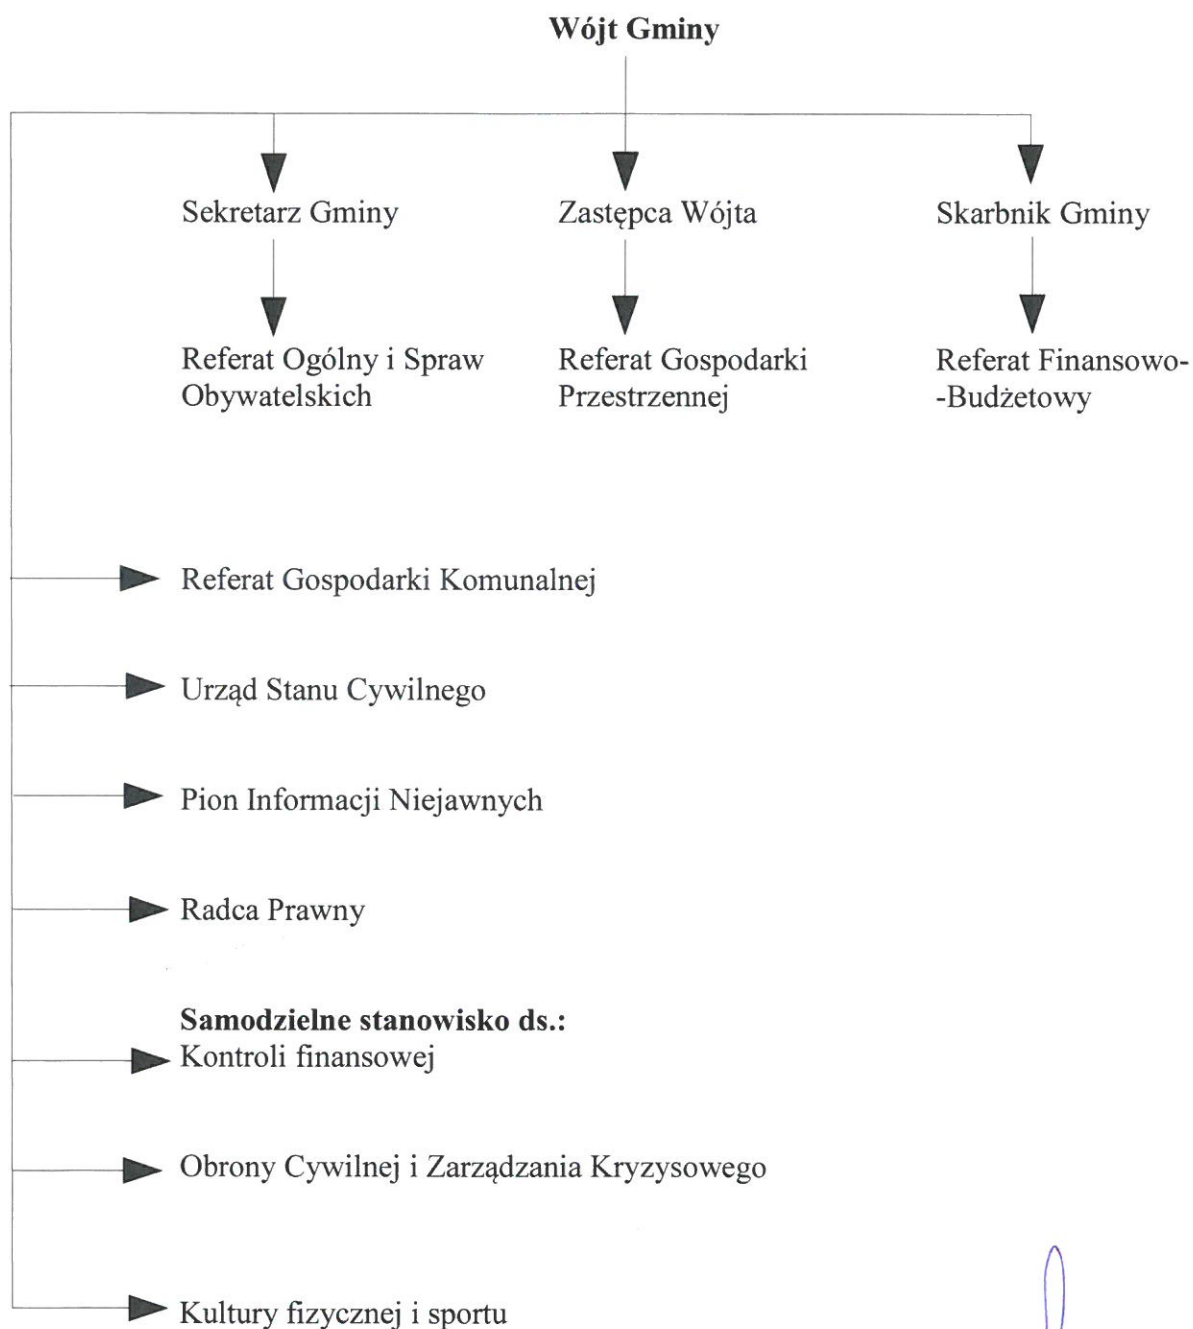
**Wójt Gminy**

Sekretarz Gminy

Zastępca Wójta

Skarbnik Gminy

Referat Ogólny i Spraw Obywatelskich

Referat Gospodarki Przestrzennej

Referat Finansowo-Budżetowy

Referat Gospodarki Komunalnej

Urząd Stanu Cywilnego

Pion Informacji Niejawnych

Radca Prawny

**Samodzielne stanowisko ds.:**
Kontroli finansowej

Obrony Cywilnej i Zarządzania Kryzysowego

Kultury fizycznej i sportu